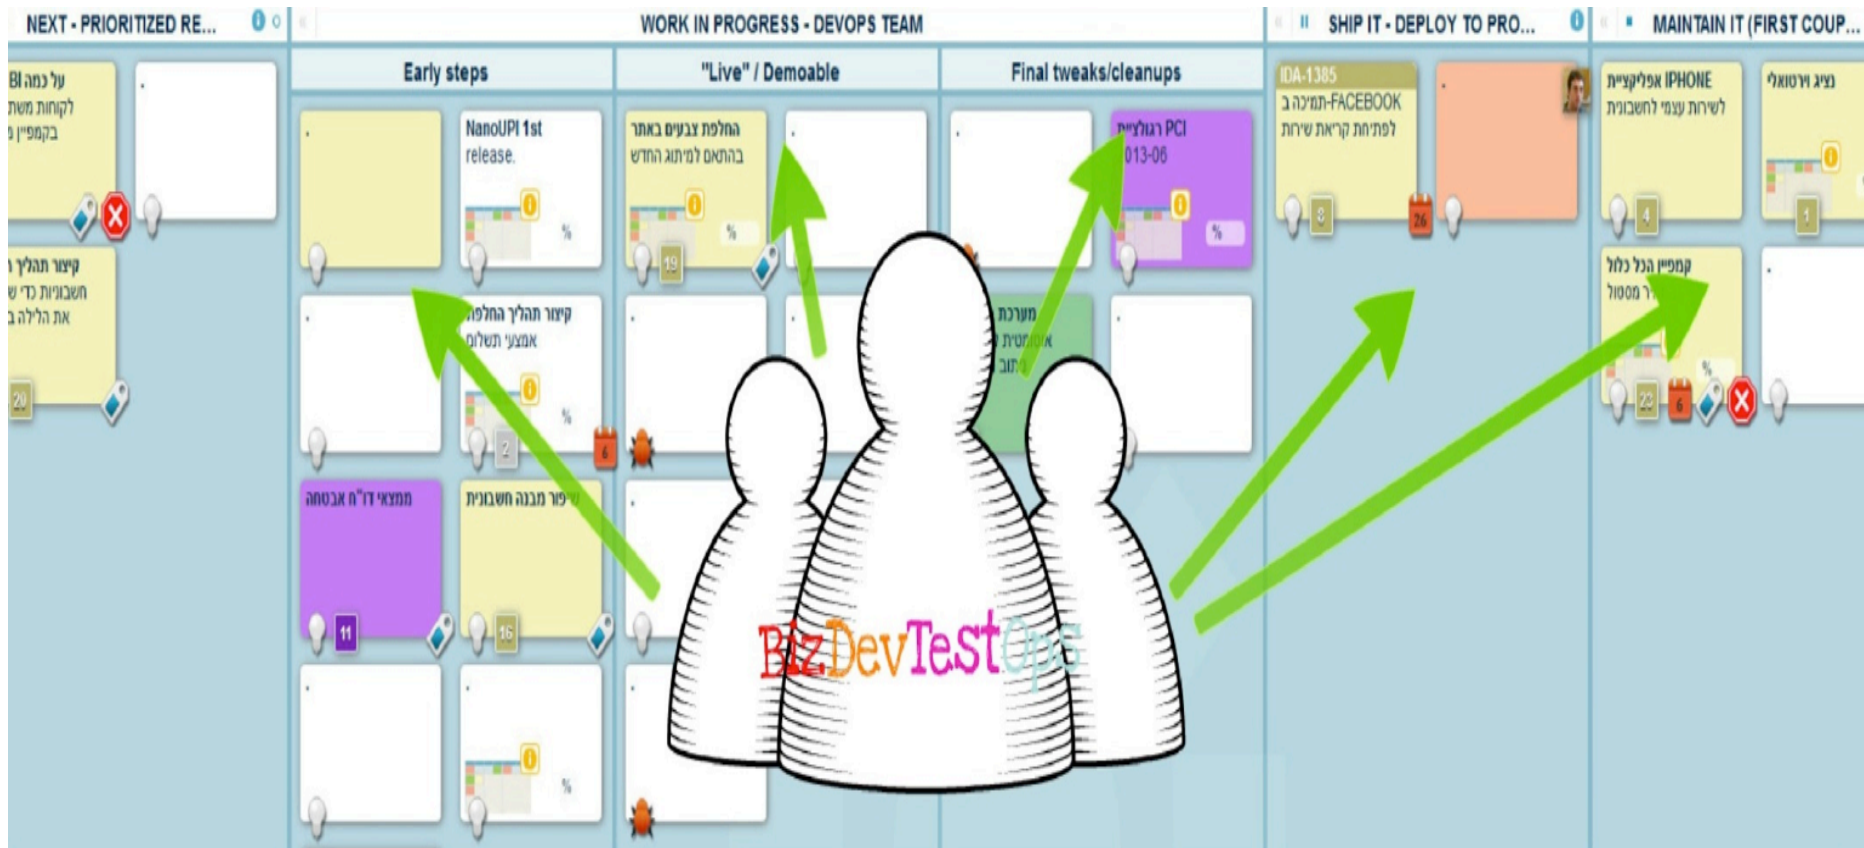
NEXT - PRIORITIZED RE... 0 0

WORK IN PROGRESS - DEVOPS TEAM

SHIP IT - DEPLOY TO PRO... 0

MAINTAIN IT (FIRST COUP...

Early steps

"Live" / Demoable

Final tweaks/cleanups

על כמה BI
לקוחות משת
בקמפיין

קיצור תהליך
חשבוניות כדי ש
את הלילה ב

20

NanoUPI 1st
release.

0

%

החלפת צבעים באתר
בהתאם למיתוג החדש

0

%

19

רגולציית PCI
013-06

0

%

IDA-1385
תמיכה ב-FACEBOOK
לפתיחת קריאת שירות

8

26

אפליקציית IPHONE
לשירות עצמי לחשבונות

4

נציג וירטואלי

0

1

קמפיין הכל כלול
ר מסלול

23

6

קיצור תהליך החלפת
אמצעי תשלום

0

%

2

6

מערכת
אוטומטית
מיתוג

ממצאי דו"ח אבטחה

11

שיפור מבנה חשבונית

16

0

%

BizDevTestOps